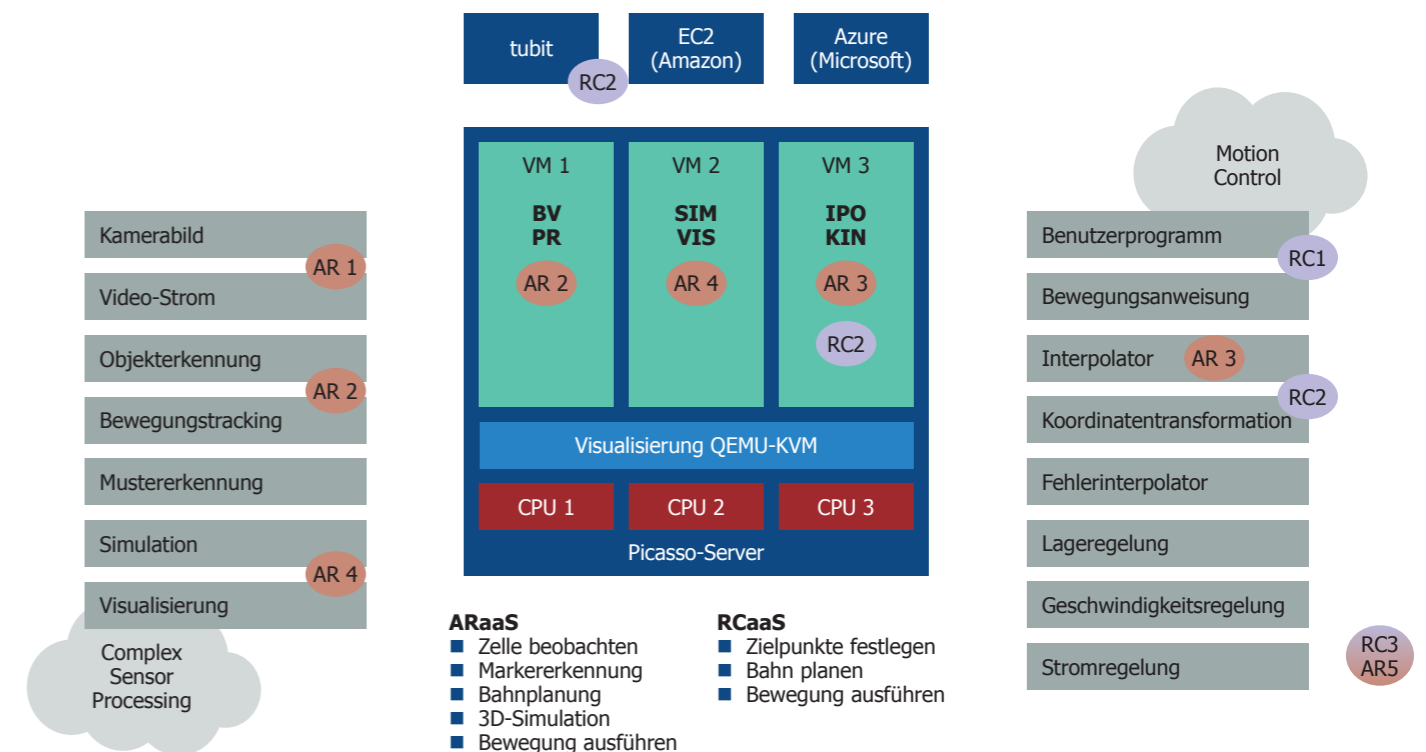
tubit

RC2

EC2 (Amazon)

Azure (Microsoft)

Kamerabild

AR 1

Video-Strom

Objekterkennung

AR 2

Bewegungstracking

Mustererkennung

Simulation

AR 4

Visualisierung

Complex Sensor Processing

VM 1

BV
PR

AR 2

VM 2

SIM
VIS

AR 4

VM 3

IPO
KIN

AR 3

RC2

Visualisierung QEMU-KVM

CPU 1

CPU 2

CPU 3

Picasso-Server

Motion Control

Benutzerprogramm

RC1

Bewegungsanweisung

Interpolator

AR 3

RC2

Koordinatentransformation

Fehlerinterpolator

Lageregelung

Geschwindigkeitsregelung

Stromregelung

RC3
AR5

ARaaS
■ Zelle beobachten
■ Markererkennung
■ Bahnplanung
■ 3D-Simulation
■ Bewegung ausführen

RCaaS
■ Zielpunkte festlegen
■ Bahn planen
■ Bewegung ausführen